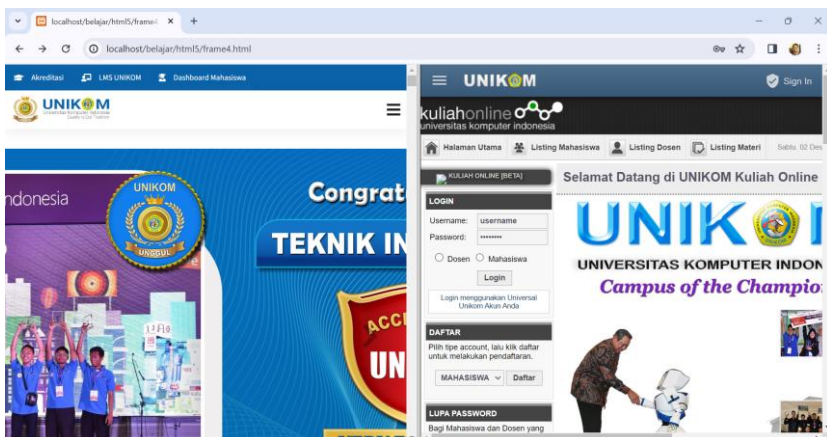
localhost/belajar/html5/frame4 ×
+
localhost/belajar/html5/frame4.html

Akreditasi LMS UNIKOM Dashboard Mahasiswa

UNIKOM
Universitas Komputer Indonesia
Quality is Our Tradition

ndonesia
UNIKOM
UNGGUL
Congrat
TEKNIK IN
ACC
UN

UNIKOM
Sign In
kuliahonline
universitas komputer indonesia
Halaman Utama Listing Mahasiswa Listing Dosen Listing Materi Sabtu, 02 Des

KULIAH ONLINE [BETA]
LOGIN
Username: username
Password: ••••••••
Dosen Mahasiswa
Login
Login menggunakan Universal Unikom Akun Anda
DAFTAR
Pilih tipe account, lalu klik daftar untuk melakukan pendaftaran.
MAHASISWA Daftar
LUPA PASSWORD
Bagi Mahasiswa dan Dosen yang

Selamat Datang di UNIKOM Kuliah Online
UNIK
UNIVERSITAS KOMPUTER INDON
Campus of the Champio